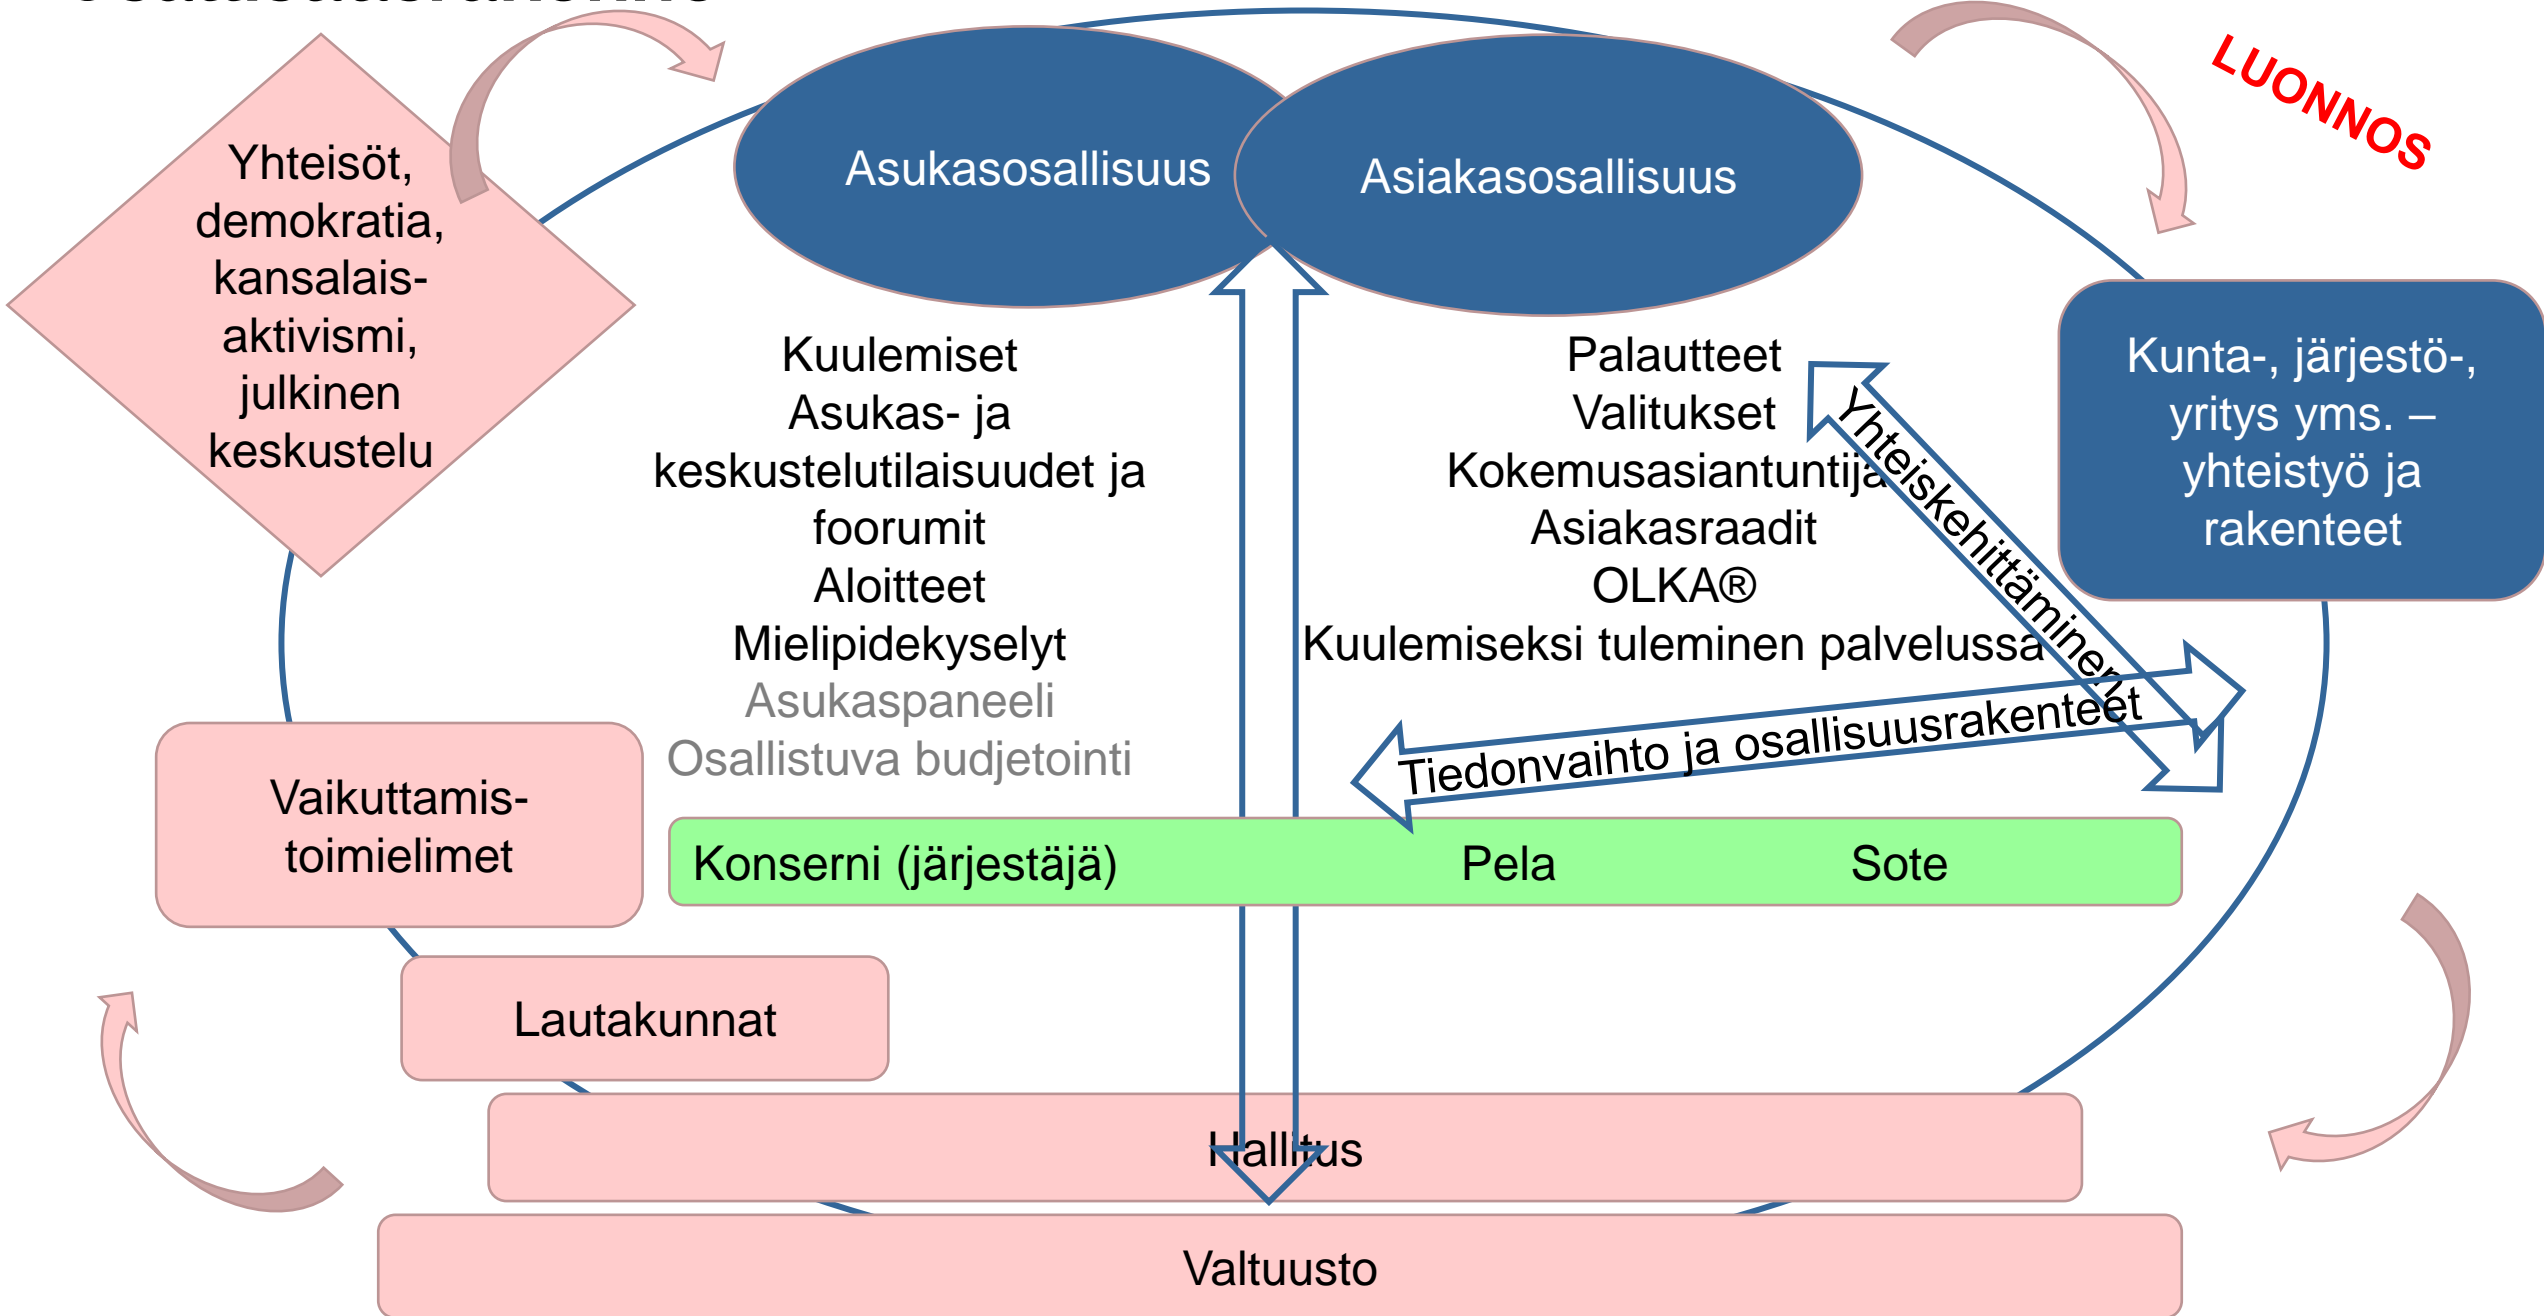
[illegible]

LUONNOS

Yhteisöt, demokratia, kansalaisaktivismi, julkinen keskustelu

Asukasosallisuus

Asiakasosallisuus

Kunta-, järjestö-, yritys yms. – yhteistyö ja rakenteet

Kuulemiset
Asukas- ja keskustelutilaisuudet ja foorumit
Aloitteet
Mielipidekyselyt
Asukaspaneeli
Osallistuva budjetointi

Palautteet
Valitukset
Kokemusasiantuntija
Asiakasraadit
OLKA®
Kuulemiseksi tuleminen palvelussa

Yhteiskehittäminen

Tiedonvaihto ja osallisuusrakenteet

Vaikuttamistoimielimet

Konserni (järjestäjä) | Pela | Sote

Lautakunnat

Hallitus

Valtuusto